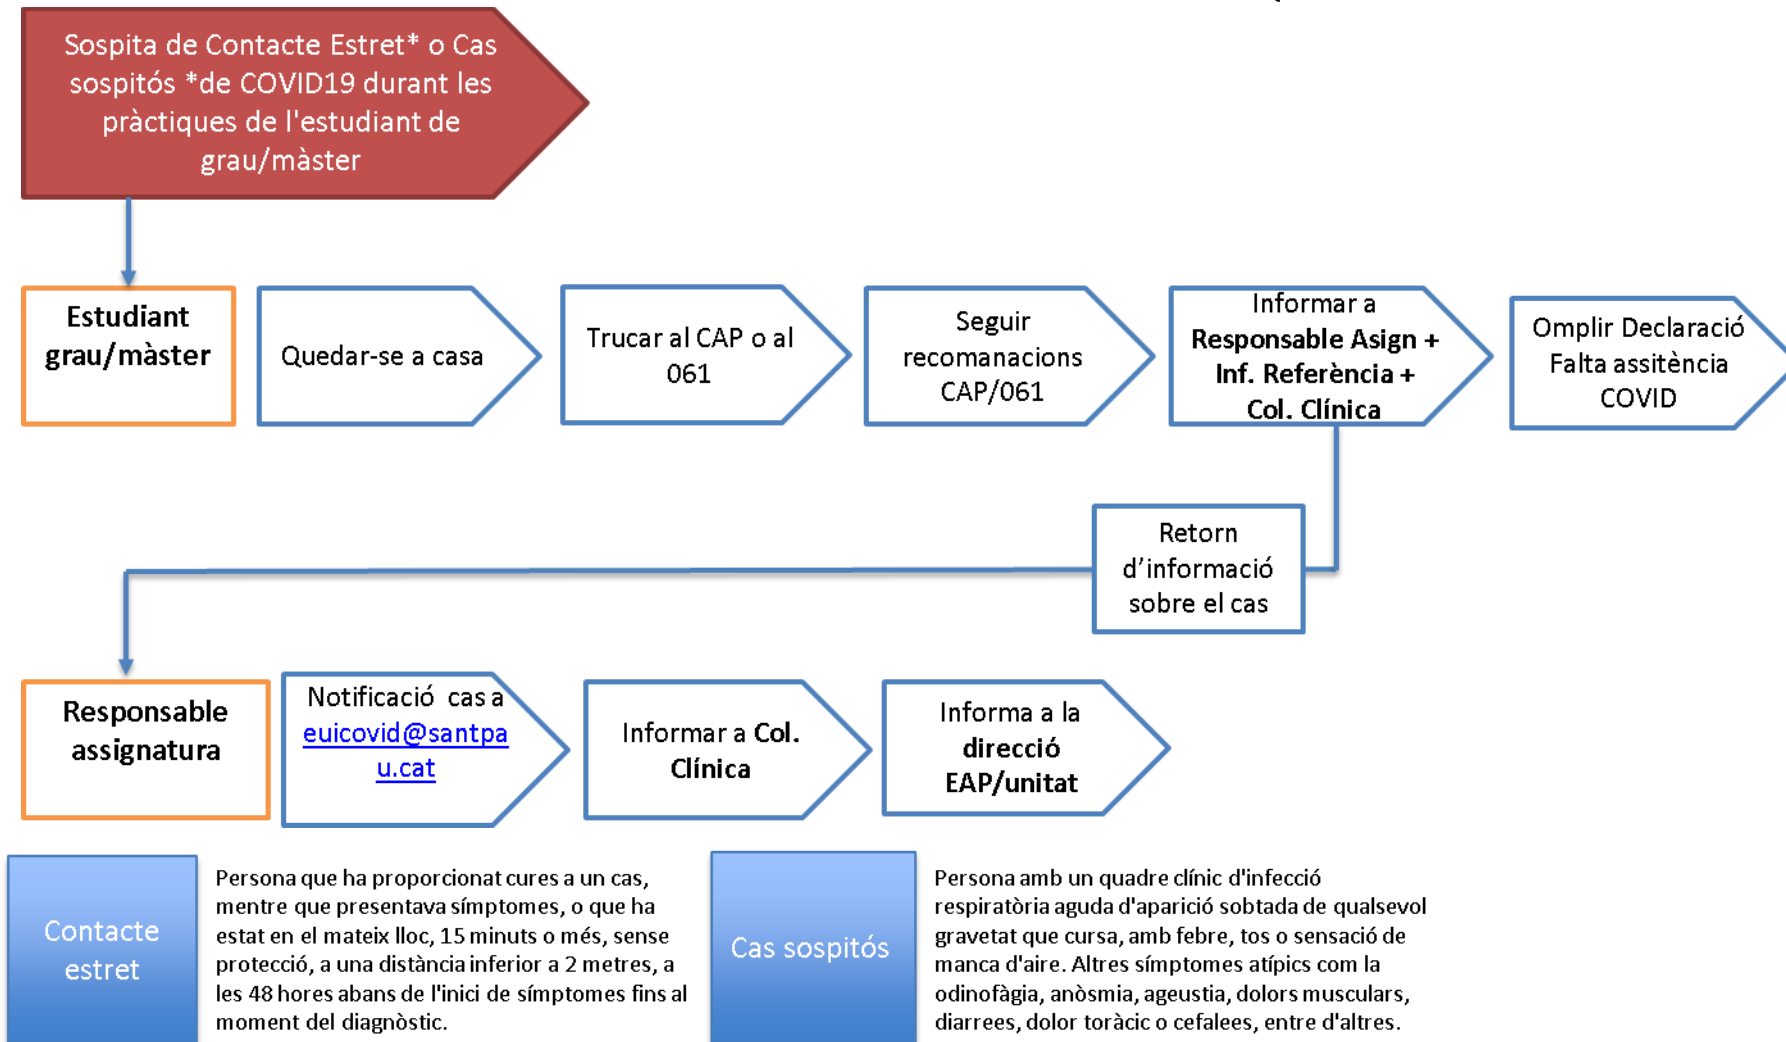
Sospita de Contacte Estret* o Cas sospitós *de COVID19 durant les pràctiques de l'estudiant de grau/màster

**Estudiant grau/màster**

Quedar-se a casa

Trucar al CAP o al 061

Seguir recomanacions CAP/061

Informar a **Responsable Asign + Inf. Referència + Col. Clínica**

Omplir Declaració Falta assistència COVID

Retorn d'informació sobre el cas

**Responsable assignatura**

Notificació cas a euicovid@santpau.cat

Informar a **Col. Clínica**

Informa a la **direcció EAP/unitat**

Contacte estret

Persona que ha proporcionat cures a un cas, mentre que presentava símptomes, o que ha estat en el mateix lloc, 15 minuts o més, sense protecció, a una distància inferior a 2 metres, a les 48 hores abans de l'inici de símptomes fins al moment del diagnòstic.

Cas sospitós

Persona amb un quadre clínic d'infecció respiratòria aguda d'aparició sobtada de qualsevol gravetat que cursa, amb febre, tos o sensació de manca d'aire. Altres símptomes atípics com la odinofàgia, anòsmia, ageustia, dolors musculars, diarrees, dolor toràcic o cefalees, entre d'altres.